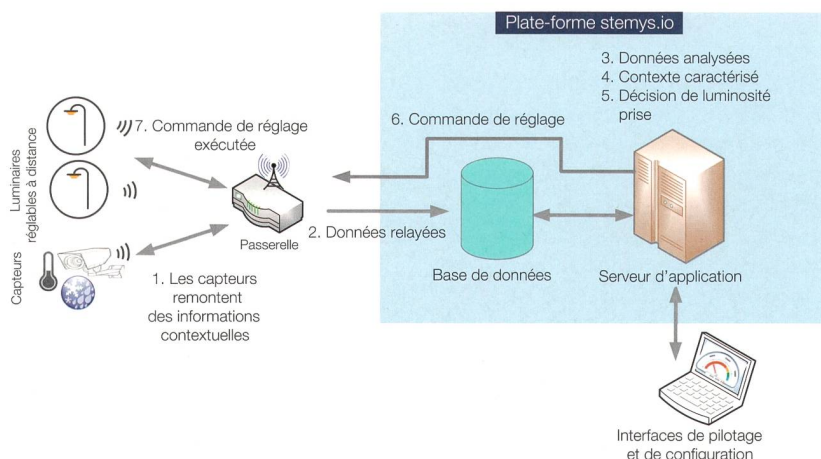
Plate-forme stemys.io

3. Données analysées
4. Contexte caractérisé
5. Décision de luminosité prise

Luminaires réglables à distance

7. Commande de réglage exécutée

6. Commande de réglage

Passerelle

2. Données relayées

Capteurs

1. Les capteurs remontent des informations contextuelles

Base de données

Serveur d'application

Interfaces de pilotage et de configuration